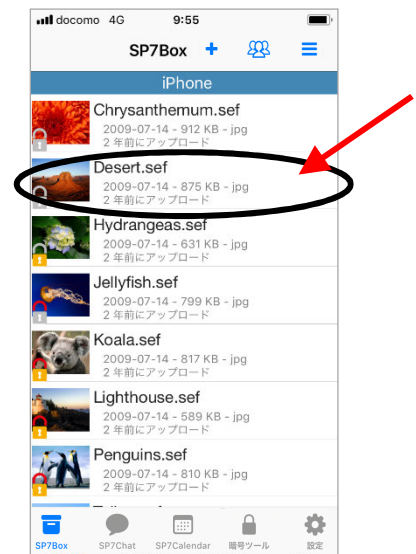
docomo 4G 9:55

SP7Box + ≡

iPhone

Chrysanthemum.sef
2009-07-14 - 912 KB - jpg
2 年前にアップロード

Desert.sef
2009-07-14 - 875 KB - jpg
2 年前にアップロード

Hydrangeas.sef
2009-07-14 - 631 KB - jpg
2 年前にアップロード

Jellyfish.sef
2009-07-14 - 799 KB - jpg
2 年前にアップロード

Koala.sef
2009-07-14 - 817 KB - jpg
2 年前にアップロード

Lighthouse.sef
2009-07-14 - 589 KB - jpg
2 年前にアップロード

Penguins.sef
2009-07-14 - 810 KB - jpg
2 年前にアップロード

SP7Box SP7Chat SP7Calendar 暗号ツール 設定